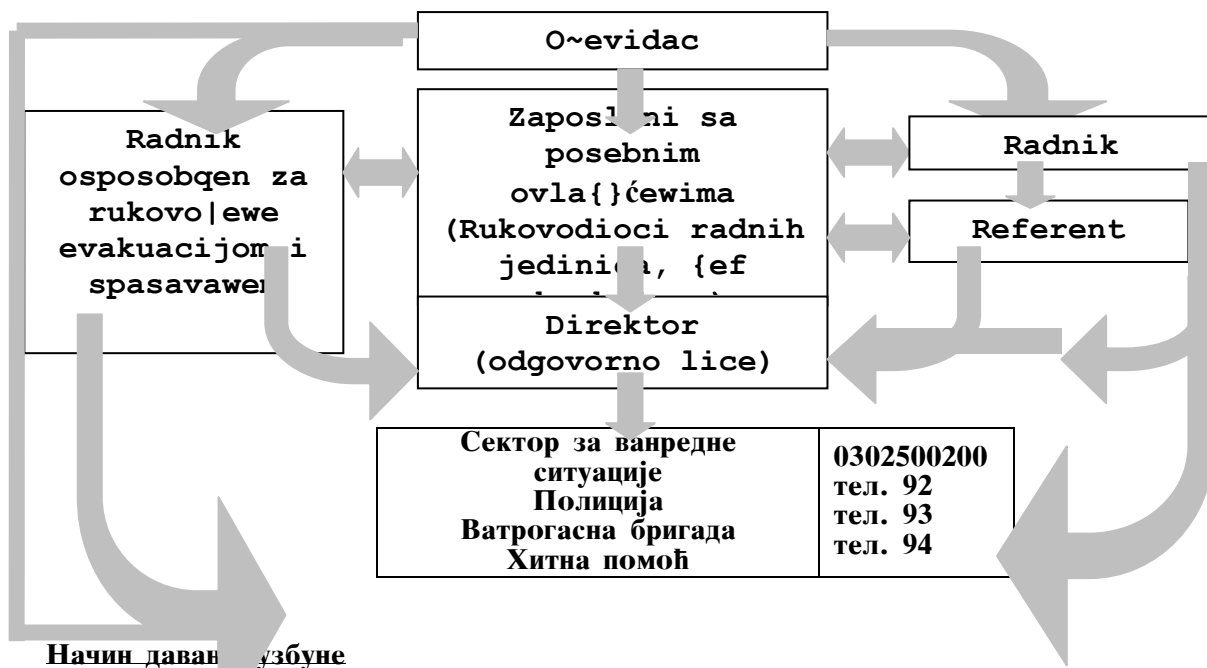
O~evidac

Radnik osposobqen za rukovo|ewe evakuacijom i spasavawe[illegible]

Zaposl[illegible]ni sa posebnim ovla{}ćewima (Rukovodioci radnih jedinic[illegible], {ef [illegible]

Radnik

Referent

Direktor (odgovorno lice)

| Сектор за ванредне ситуације Полиција Ватрогасна бригада Хитна помоћ | 0302500200 тел. 92 тел. 93 тел. 94 |
|---|---|

Начин даван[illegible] узбуне